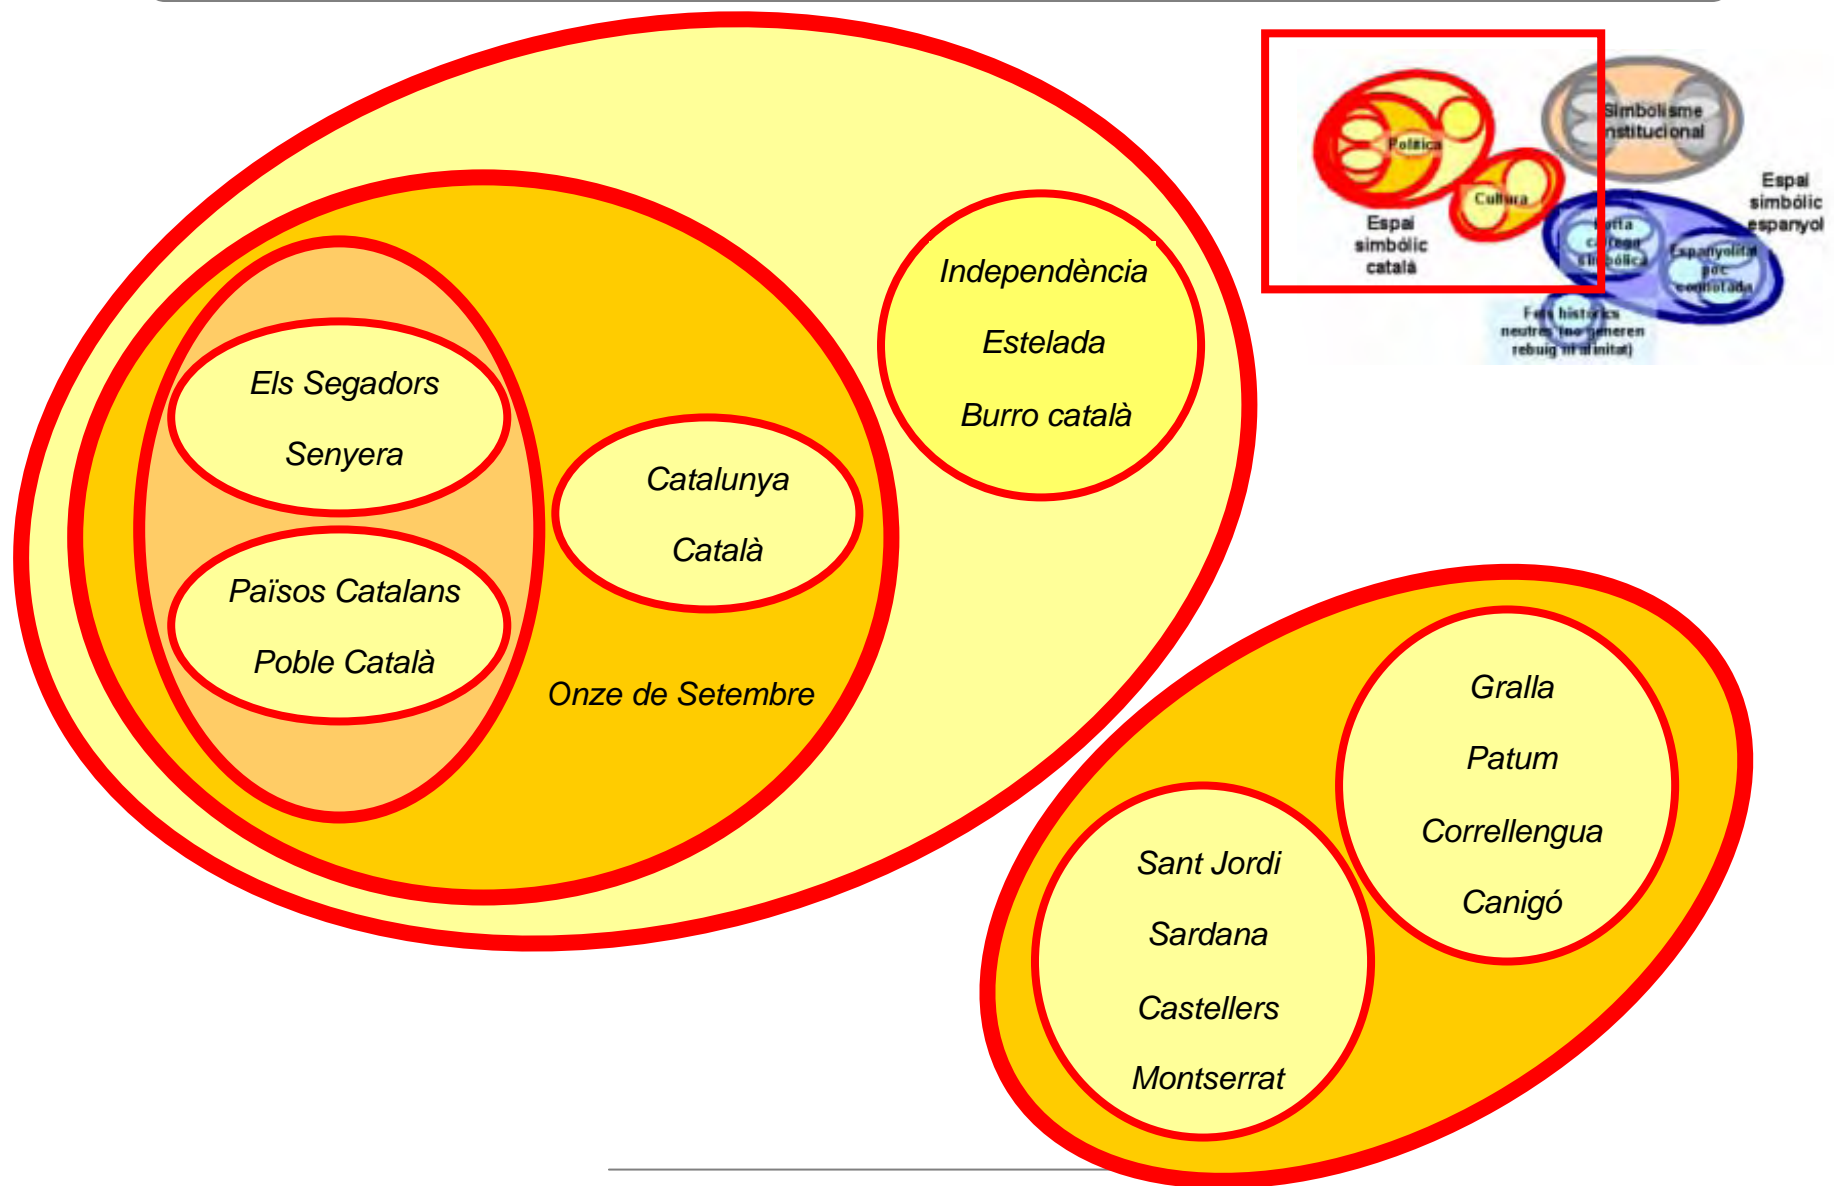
Independència
Estelada
Burro català

Els Segadors
Senyera

Països Catalans
Poble Català

Catalunya
Català

Onze de Setembre

Gralla
Patum
Correllengua
Canigó

Sant Jordi
Sardana
Castellers
Montserrat

Simbolisme institucional

Política

Cultura

Espai simbòlic català

Espai simbòlic espanyol

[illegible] simbòlica

Espanyolitat poc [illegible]

Fets històrics neutres (no generen rebuig ni afinitat)